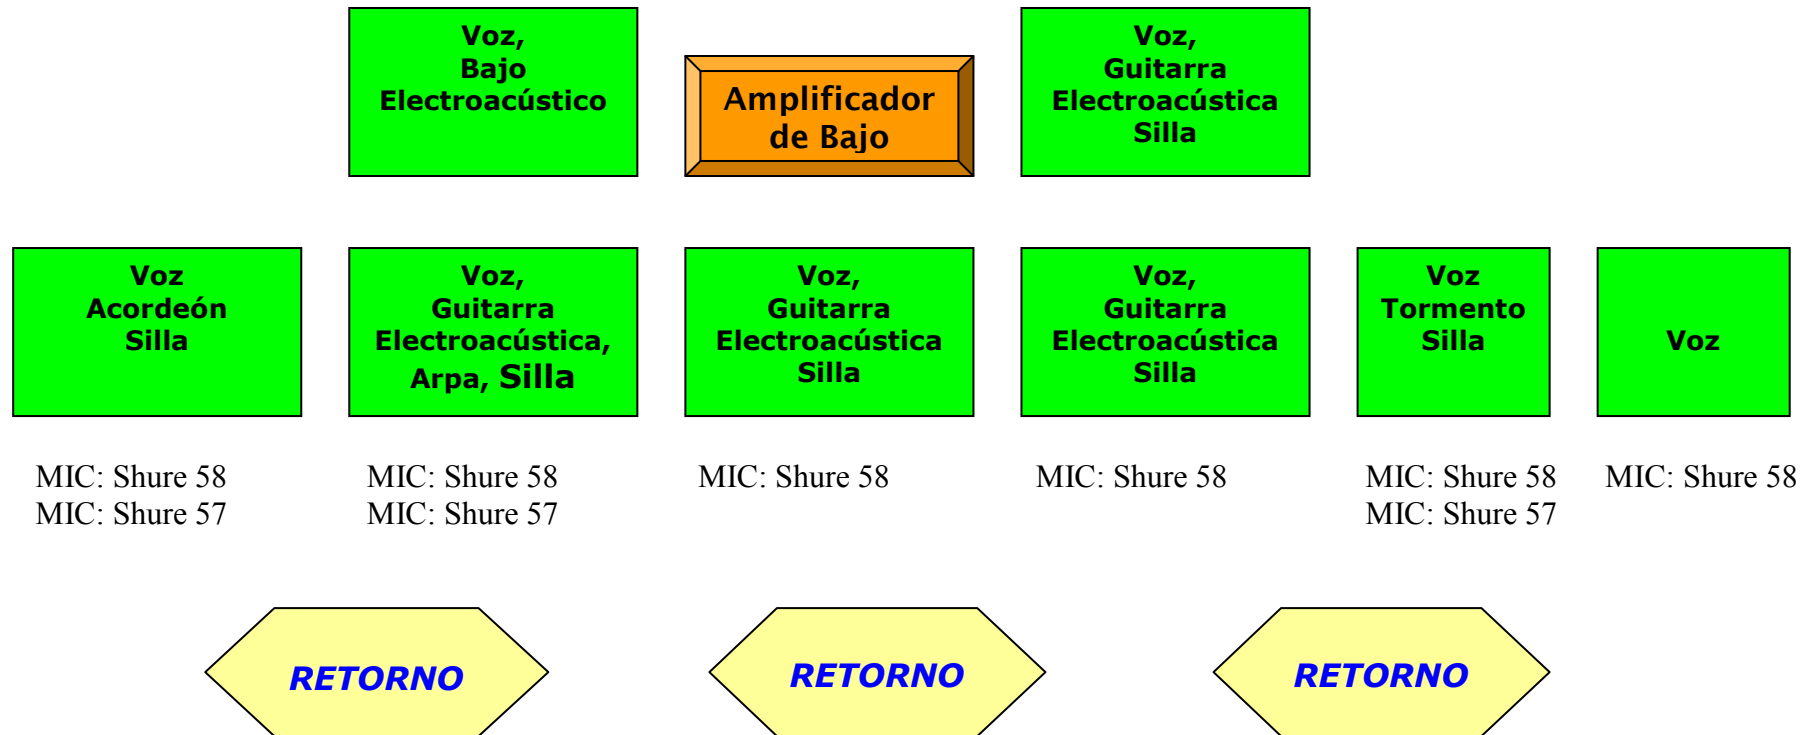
Voz,
Bajo
Electroacústico

Amplificador
de Bajo

Voz,
Guitarra
Electroacústica
Silla

Voz
Acordeón
Silla

Voz,
Guitarra
Electroacústica,
Arpa, Silla

Voz,
Guitarra
Electroacústica
Silla

Voz,
Guitarra
Electroacústica
Silla

Voz
Tormento
Silla

Voz

MIC: Shure 58
MIC: Shure 57

MIC: Shure 58
MIC: Shure 57

MIC: Shure 58

MIC: Shure 58

MIC: Shure 58
MIC: Shure 57

MIC: Shure 58

RETORNO

RETORNO

RETORNO